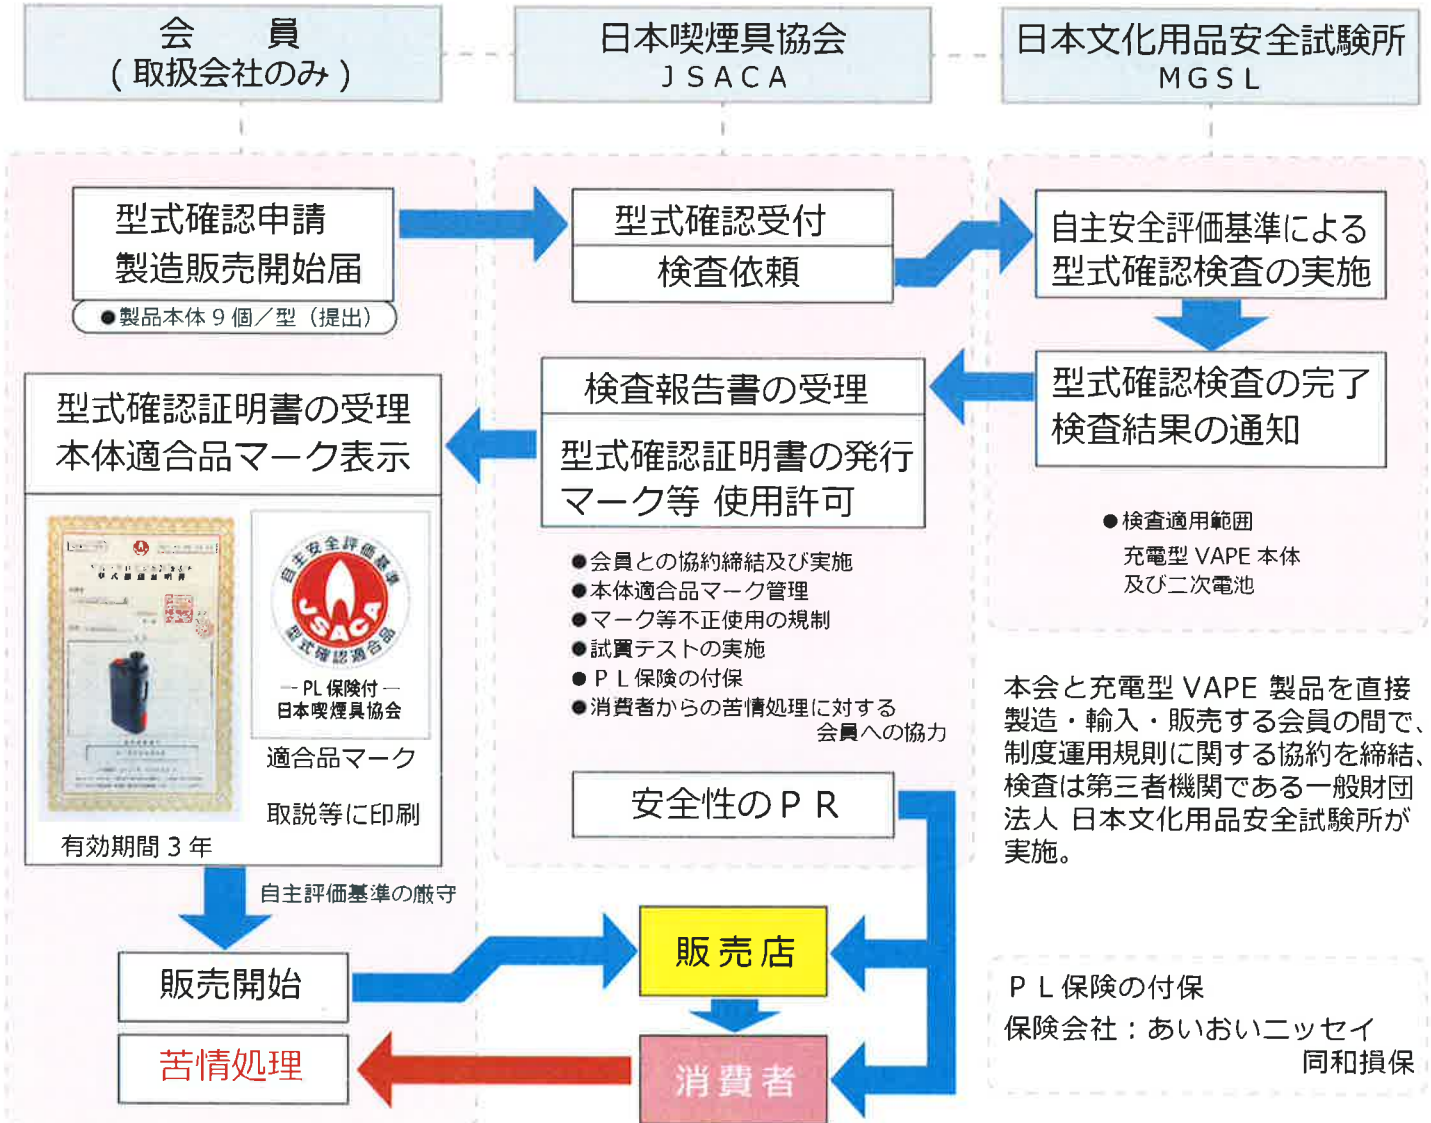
会　員
（取扱会社のみ）

日本喫煙具協会
JSACA

日本文化用品安全試験所
MGSL

型式確認申請
製造販売開始届

●製品本体 9 個／型（提出）

型式確認受付
検査依頼

自主安全評価基準による
型式確認検査の実施

型式確認検査の完了
検査結果の通知

●検査適用範囲
充電型 VAPE 本体
及び二次電池

検査報告書の受理

型式確認証明書の発行
マーク等 使用許可

型式確認証明書の受理
本体適合品マーク表示

自主安全評価基準
JSACA
型式確認適合品

— PL 保険付 —
日本喫煙具協会

適合品マーク

取説等に印刷

有効期間 3 年

●会員との協約締結及び実施
●本体適合品マーク管理
●マーク等不正使用の規制
●試買テストの実施
●ＰＬ保険の付保
●消費者からの苦情処理に対する会員への協力

本会と充電型 VAPE 製品を直接製造・輸入・販売する会員の間で、制度運用規則に関する協約を締結、検査は第三者機関である一般財団法人 日本文化用品安全試験所が実施。

安全性のＰＲ

自主評価基準の厳守

販売開始

販売店

消費者

苦情処理

ＰＬ保険の付保
保険会社：あいおいニッセイ
同和損保